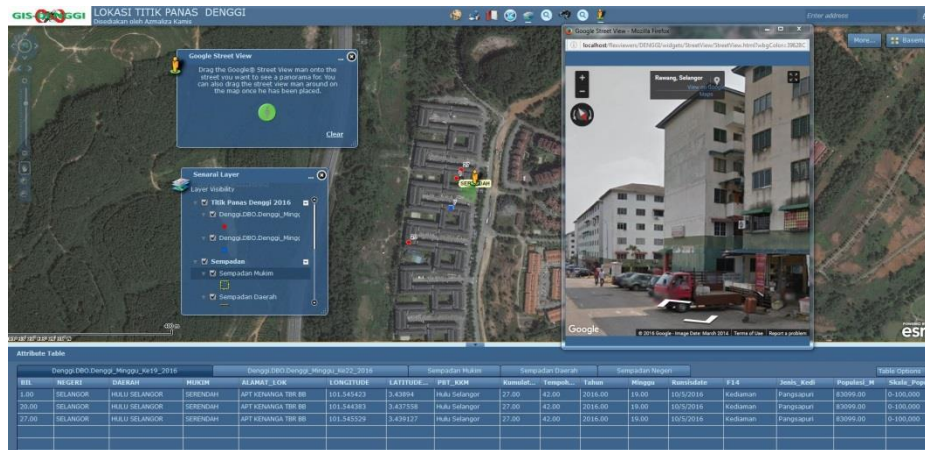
GIS DENGGI LOKASI TITIK PANAS DENGGI
Disediakan oleh Azmaliza Kamis

Enter address

More... Basemap

Google Street View

Drag the Google Street View man onto the street you want to see a panorama for. You can also drag the street view man around on the map once he has been placed.

Clear

Senarai Layer

Layer Visibility

Titik Panas Denggi 2016

Denggi.DBO.Denggi_Minggu

Denggi.DBO.Denggi_Minggu

Sempadan

Sempadan Mukim

Sempadan Daerah

Google Street View - Mozilla Firefox

localhost/Reviewers/DENGGI/widgets/StreetView/StreetView.html?objColor=3962BC

Rawang, Selangor

View on Google Maps

Google

© 2016 Google · Image Date: March 2014 | Terms of Use | Report a problem

esri

Attribute Table

Denggi.DBO.Denggi_Minggu_Ke19_2016 | Denggi.DBO.Denggi_Minggu_Ke22_2016 | Sempadan Mukim | Sempadan Daerah | Sempadan Negeri

Table Options

| BIL | NEGERI | DAERAH | MUKIM | ALAMAT_LOK | LONGITUDE | LATITUDE... | PBT_KKM | Kumulat... | Tempoh... | Tahun | Minggu | Kumisdate | F14 | Jenis_Kedi | Populasi_M | Skala_Pop |
|---|---|---|---|---|---|---|---|---|---|---|---|---|---|---|---|---|
| 1.00 | SELANGOR | HULU SELANGOR | SERENDAH | APT KENANGA TBR BB | 101.545423 | 3.43894 | Hulu Selangor | 27.00 | 42.00 | 2016.00 | 19.00 | 10/5/2016 | Kediaman | Pangsapuri | 83099.00 | 0-100,000 |
| 20.00 | SELANGOR | HULU SELANGOR | SERENDAH | APT KENANGA TBR BB | 101.544383 | 3.437558 | Hulu Selangor | 27.00 | 42.00 | 2016.00 | 19.00 | 10/5/2016 | Kediaman | Pangsapuri | 83099.00 | 0-100,000 |
| 27.00 | SELANGOR | HULU SELANGOR | SERENDAH | APT KENANGA TBR BB | 101.545329 | 3.439127 | Hulu Selangor | 27.00 | 42.00 | 2016.00 | 19.00 | 10/5/2016 | Kediaman | Pangsapuri | 83099.00 | 0-100,000 |